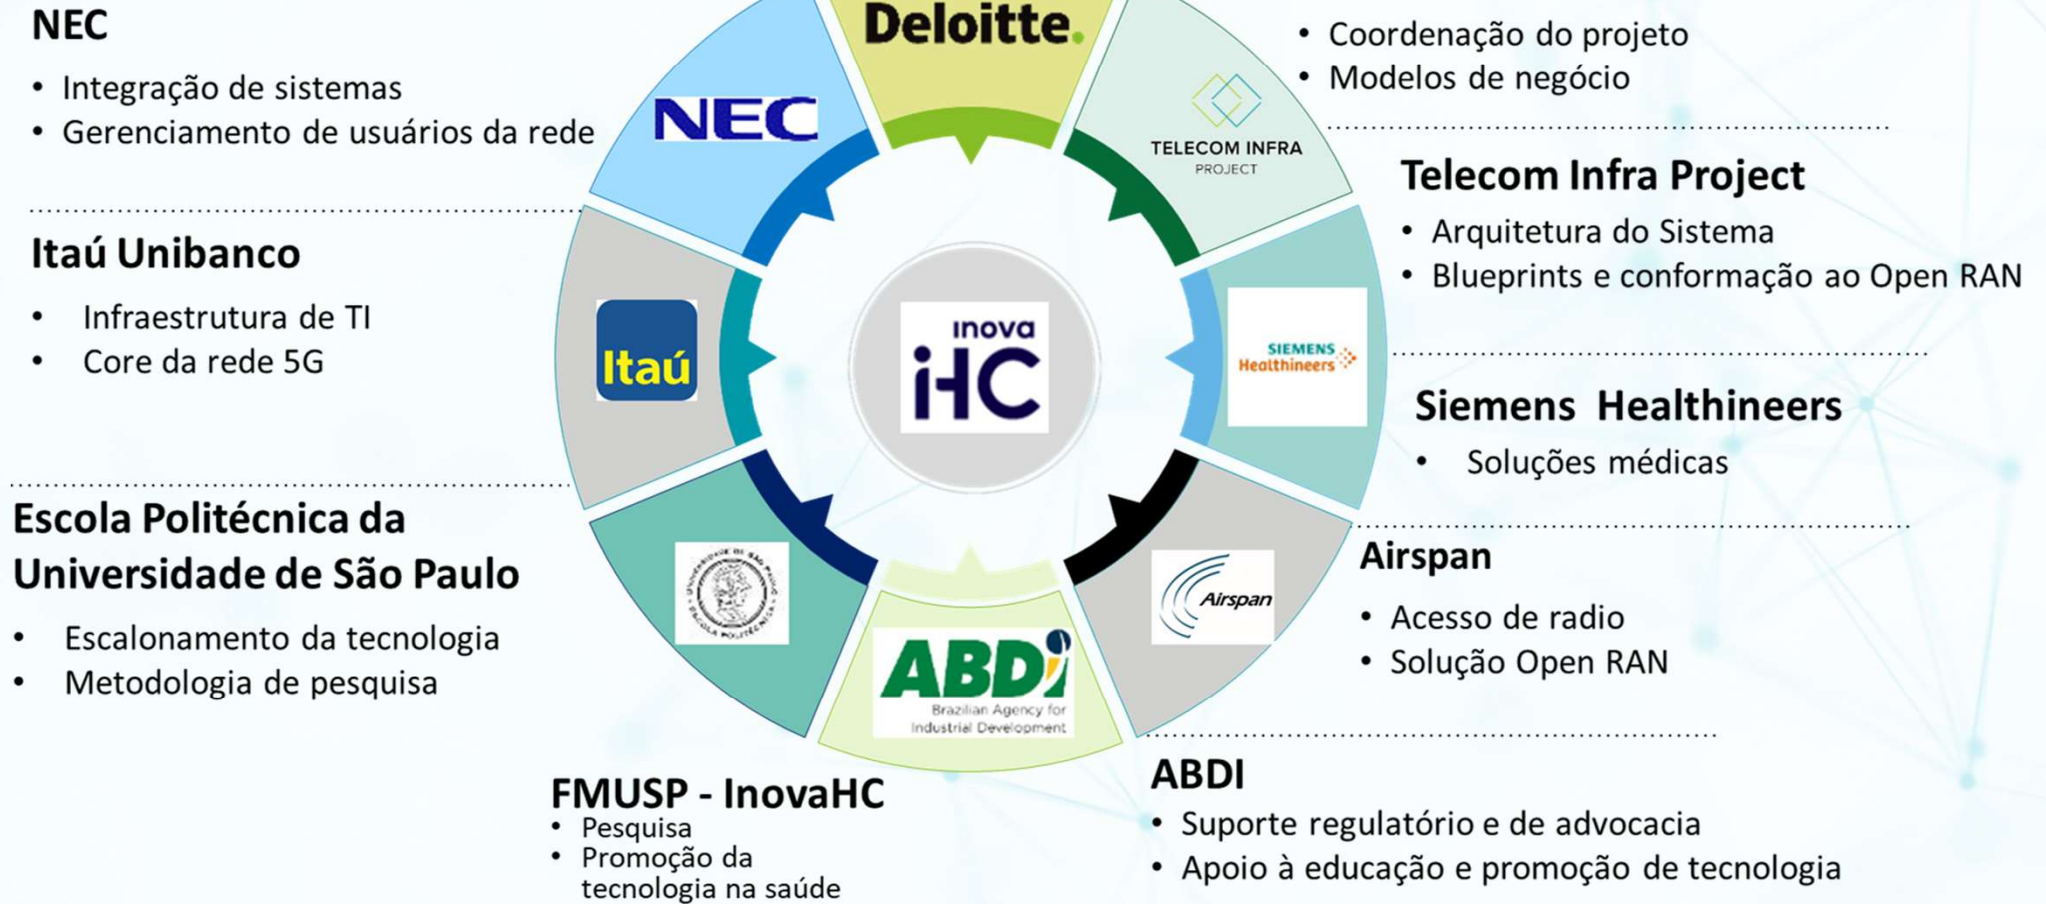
NEC

• Integração de sistemas
• Gerenciamento de usuários da rede

Itaú Unibanco

• Infraestrutura de TI
• Core da rede 5G

Escola Politécnica da Universidade de São Paulo

• Escalonamento da tecnologia
• Metodologia de pesquisa

FMUSP - InovaHC
• Pesquisa
• Promoção da tecnologia na saúde

Deloitte.

NEC

TELECOM INFRA PROJECT

Itaú

inova iHC

SIEMENS Healthineers

UNIVERSIDADE DE SÃO PAULO ESCOLA POLITÉCNICA

Airspan

ABDI Brazilian Agency for Industrial Development

• Coordenação do projeto
• Modelos de negócio

Telecom Infra Project

• Arquitetura do Sistema
• Blueprints e conformação ao Open RAN

Siemens Healthineers

• Soluções médicas

Airspan

• Acesso de radio
• Solução Open RAN

ABDI

• Suporte regulatório e de advocacia
• Apoio à educação e promoção de tecnologia